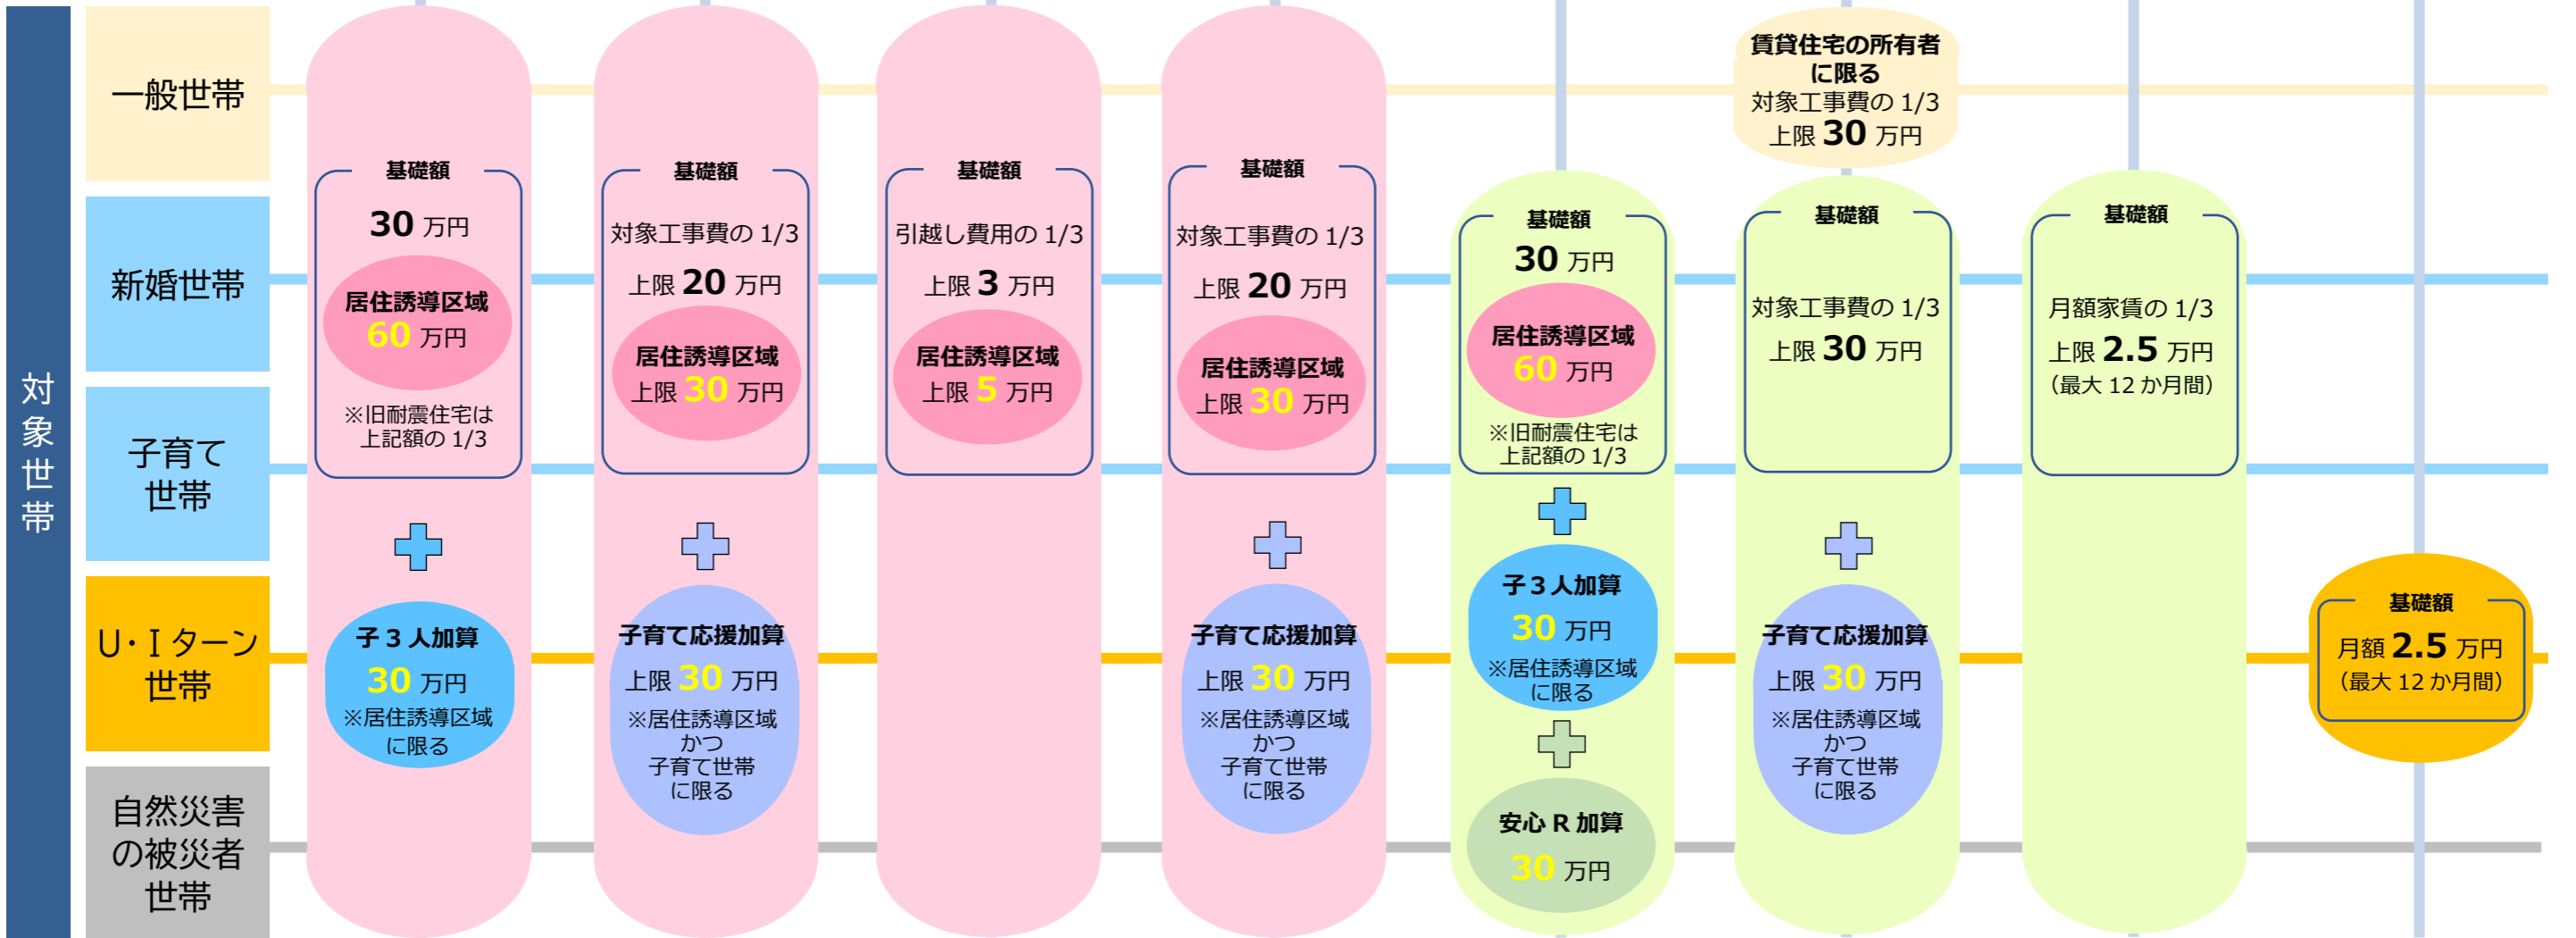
対象世帯

一般世帯

新婚世帯

子育て世帯

U･Iターン世帯

自然災害の被災者世帯

基礎額
30 万円
居住誘導区域
60 万円
※旧耐震住宅は上記額の 1/3

子 3 人加算
30 万円
※居住誘導区域に限る

基礎額
対象工事費の 1/3
上限 20 万円
居住誘導区域
上限 30 万円

子育て応援加算
上限 30 万円
※居住誘導区域かつ子育て世帯に限る

基礎額
引越し費用の 1/3
上限 3 万円
居住誘導区域
上限 5 万円

基礎額
対象工事費の 1/3
上限 20 万円
居住誘導区域
上限 30 万円

子育て応援加算
上限 30 万円
※居住誘導区域かつ子育て世帯に限る

基礎額
30 万円
居住誘導区域
60 万円
※旧耐震住宅は上記額の 1/3

子 3 人加算
30 万円
※居住誘導区域に限る

安心 R 加算
30 万円

賃貸住宅の所有者に限る
対象工事費の 1/3
上限 30 万円

基礎額
対象工事費の 1/3
上限 30 万円

子育て応援加算
上限 30 万円
※居住誘導区域かつ子育て世帯に限る

基礎額
月額家賃の 1/3
上限 2.5 万円
（最大 12 か月間）

基礎額
月額 2.5 万円
（最大 12 か月間）